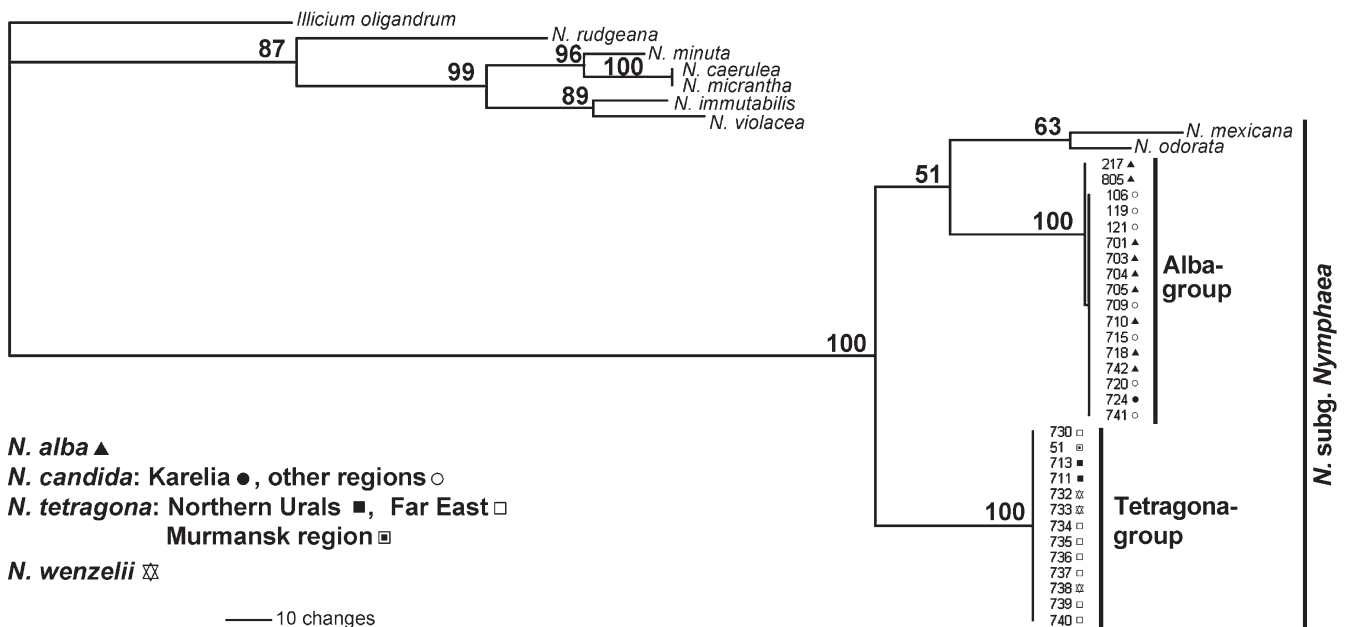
Illicium oligandrum

87

N. rudgeana

96 N. minuta

99

100 N. caerulea

N. micrantha

89 N. immutabilis

N. violacea

63 N. mexicana

N. odorata

51

217 ▲
805 ▲
106 ○
119 ○
121 ○
701 ▲
703 ▲
704 ▲
705 ▲
709 ○
710 ▲
715 ○
718 ▲
742 ▲
720 ○
724 ●
741 ○

100

Alba-group

N. subg. Nymphaea

100

730 □
51 ▣
713 ■
711 ■
732 ✡
733 ✡
734 □
735 □
736 □
737 □
738 ✡
739 □
740 □

100

Tetragona-group

N. alba ▲
N. candida: Karelia ●, other regions ○
N. tetragona: Northern Urals ■, Far East □
Murmansk region ▣
N. wenzelii ✡

10 changes